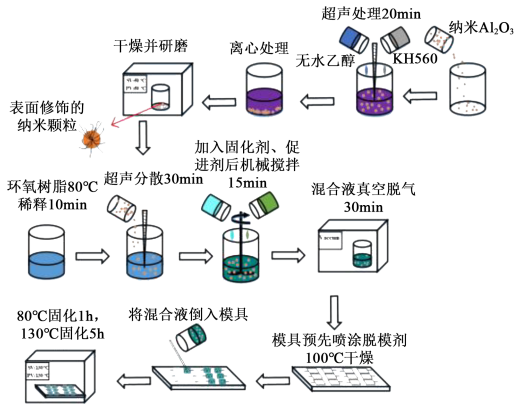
超声处理20min
纳米$Al_2O_3$
干燥并研磨
离心处理
无水乙醇
KH560
表面修饰的纳米颗粒
加入固化剂、促进剂后机械搅拌15min
超声分散30min
环氧树脂80℃稀释10min
混合液真空脱气30min
80℃固化1h，130℃固化5h
将混合液倒入模具
模具预先喷涂脱模剂100℃干燥